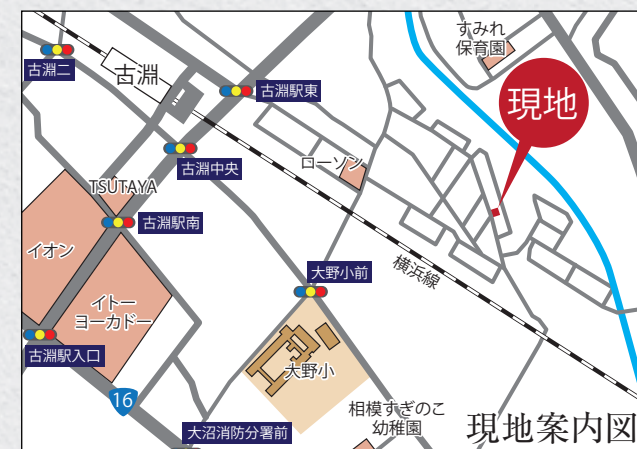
すみれ
保育園

現地

古淵二

古淵

古淵駅東

古淵中央

ローソン

TSUTAYA

古淵駅南

イオン

横浜線

大野小前

イトー
ヨーカドー

古淵駅入口

大野小

16

相模すぎのこ
幼稚園

現地案内図

大沼消防分署前